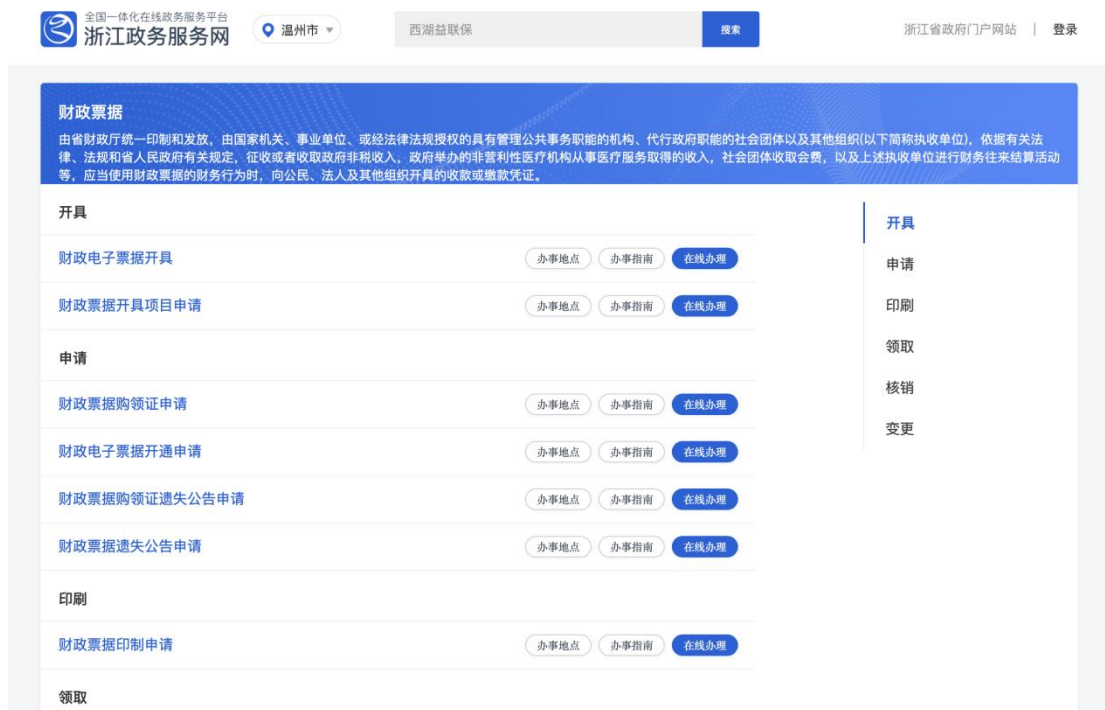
全国一体化在线政务服务平台
浙江政务服务网

温州市

西湖益联保

搜索

浙江省政府门户网站 | 登录

财政票据

由省财政厅统一印制和发放，由国家机关、事业单位、或经法律法规授权的具有管理公共事务职能的机构、代行政府职能的社会团体以及其他组织(以下简称执收单位)，依据有关法律、法规和省人民政府有关规定，征收或者收取政府非税收入，政府举办的非营利性医疗机构从事医疗服务取得的收入，社会团体收取会费，以及上述执收单位进行财务往来结算活动等，应当使用财政票据的财务行为时，向公民、法人及其他组织开具的收款或缴款凭证。

开具

财政电子票据开具 办事地点 办事指南 在线办理

财政票据开具项目申请 办事地点 办事指南 在线办理

申请

财政票据购领证申请 办事地点 办事指南 在线办理

财政电子票据开通申请 办事地点 办事指南 在线办理

财政票据购领证遗失公告申请 办事地点 办事指南 在线办理

财政票据遗失公告申请 办事地点 办事指南 在线办理

印刷

财政票据印制申请 办事地点 办事指南 在线办理

领取

开具
申请
印刷
领取
核销
变更